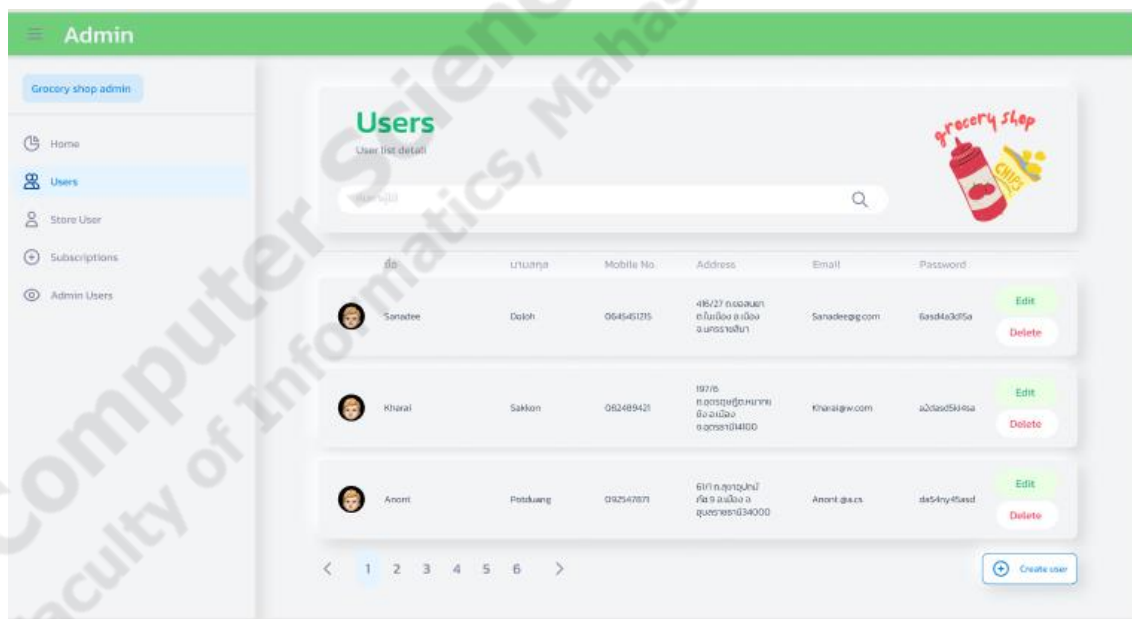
Admin

Grocery shop admin

Home
Users
Store User
Subscriptions
Admin Users

Users
User list detail

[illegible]

grocery shop
CHIPS

| ชื่อ | นามสกุล | Mobile No. | Address | Email | Password | |
|---|---|---|---|---|---|---|
| Sanadee | Doloh | 0645451215 | 418/27 ถ.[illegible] ต.ในเมือง อ.เมือง จ.นครราชสีมา | Sanadee@g.com | 6asd4a3d15a | Edit Delete |
| Kharai | Sakkon | 062489421 | 197/6 ถ.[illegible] อ.เมือง จ.อุดรธานี41000 | Kharai@w.com | a2dasd5kl4sa | Edit Delete |
| Anont | Potduang | 092547871 | 61/1 ถ.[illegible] หมู่ 9 อ.เมือง จ.อุบลราชธานี34000 | Anont @a.cs | da54ny45asd | Edit Delete |

< 1 2 3 4 5 6 >

Create user

Computer Science, Faculty of Informatics, Mahas